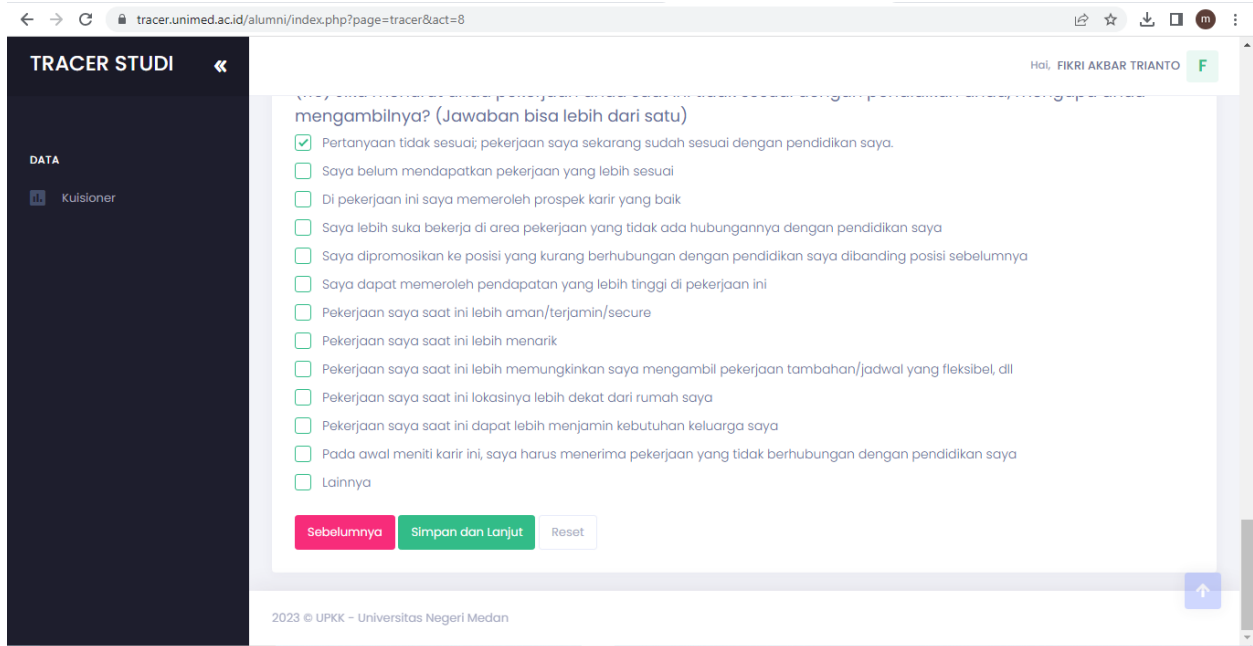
tracer.unimed.ac.id/alumni/index.php?page=tracer&act=8

m

TRACER STUDI «

Hai, FIKRI AKBAR TRIANTO F

DATA

Kuisioner

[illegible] mengambilnya? (Jawaban bisa lebih dari satu)

Pertanyaan tidak sesuai; pekerjaan saya sekarang sudah sesuai dengan pendidikan saya.

Saya belum mendapatkan pekerjaan yang lebih sesuai

Di pekerjaan ini saya memeroleh prospek karir yang baik

Saya lebih suka bekerja di area pekerjaan yang tidak ada hubungannya dengan pendidikan saya

Saya dipromosikan ke posisi yang kurang berhubungan dengan pendidikan saya dibanding posisi sebelumnya

Saya dapat memeroleh pendapatan yang lebih tinggi di pekerjaan ini

Pekerjaan saya saat ini lebih aman/terjamin/secure

Pekerjaan saya saat ini lebih menarik

Pekerjaan saya saat ini lebih memungkinkan saya mengambil pekerjaan tambahan/jadwal yang fleksibel, dll

Pekerjaan saya saat ini lokasinya lebih dekat dari rumah saya

Pekerjaan saya saat ini dapat lebih menjamin kebutuhan keluarga saya

Pada awal meniti karir ini, saya harus menerima pekerjaan yang tidak berhubungan dengan pendidikan saya

Lainnya

Sebelumnya Simpan dan Lanjut Reset

2023 © UPKK - Universitas Negeri Medan